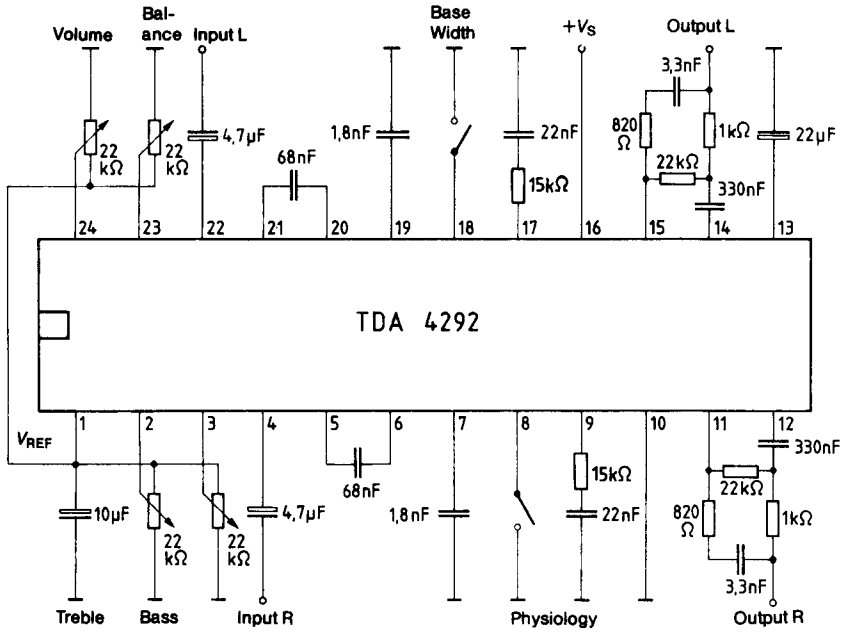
Volume

Bal-
ance

Input L

Base
Width

$+V_S$

Output L

22
kΩ

22
kΩ

4,7µF

68nF

1,8nF

22nF

15kΩ

3,3nF

820
Ω

1kΩ

22µF

22kΩ

330nF

24 23 22 21 20 19 18 17 16 15 14 13

TDA 4292

1 2 3 4 5 6 7 8 9 10 11 12

$V_{REF}$

10µF

22
kΩ

22
kΩ

4,7µF

68nF

1,8nF

15kΩ

22nF

330nF

22kΩ

820
Ω

1kΩ

3,3nF

Treble

Bass

Input R

Physiology

Output R